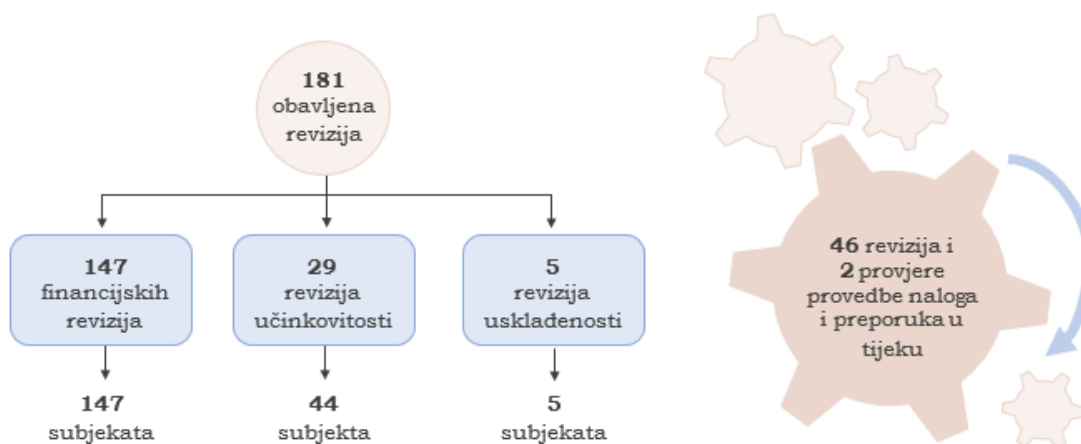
**181** obavljena revizija

**147** financijskih revizija

**29** revizija učinkovitosti

**5** revizija usklađenosti

**147** subjekata

**44** subjekta

**5** subjekata

**46** revizija i **2** provjere provedbe naloga i preporuka u tijeku